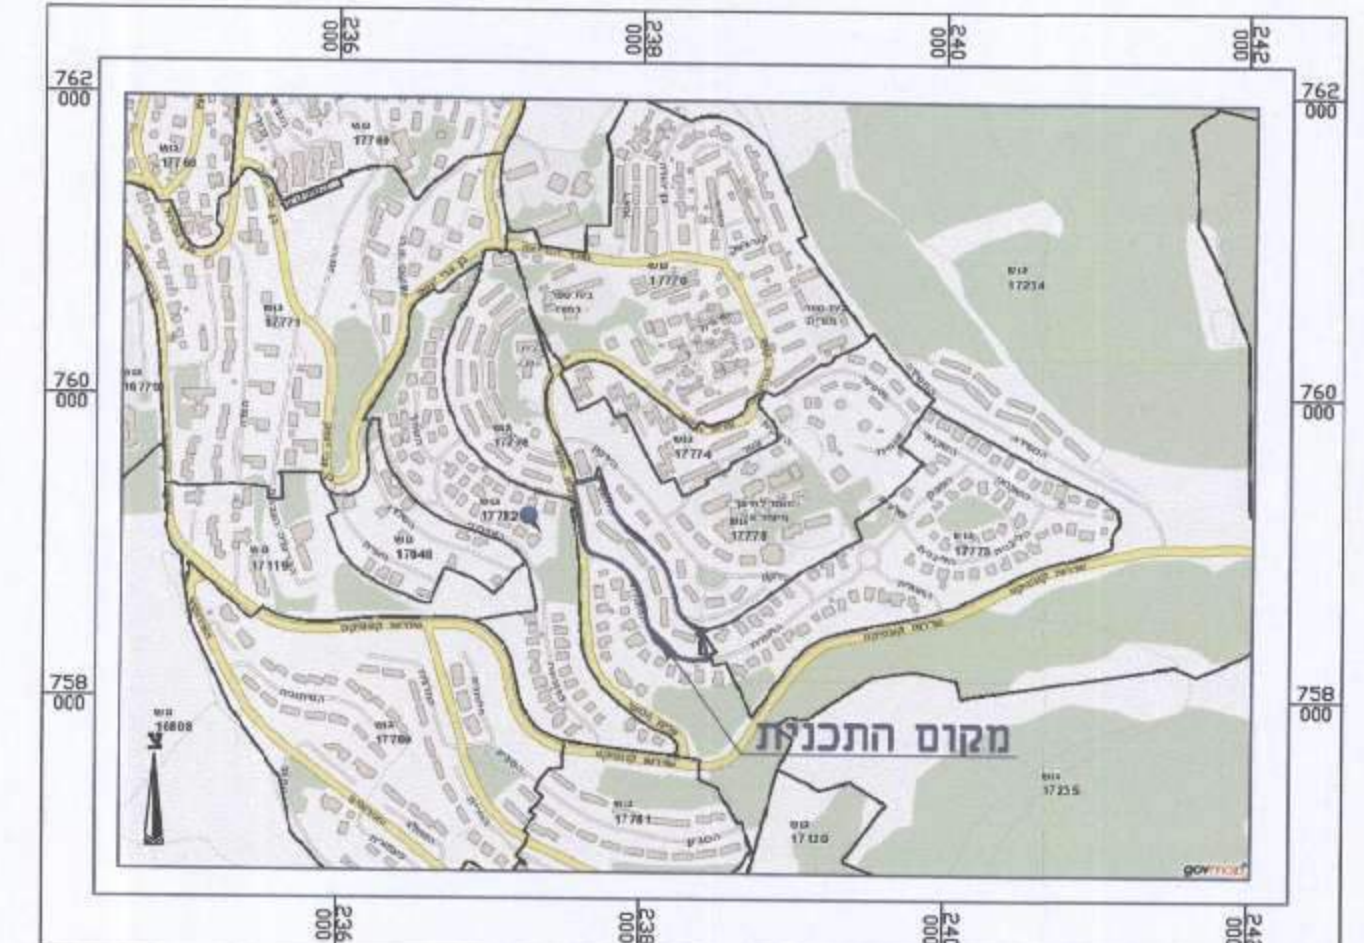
236
000
238
000
240
000
242
000

762
000
762
000
760
000
760
000
758
000
758
000

גוש
17749
גוש
17760
גוש
17770
גוש
17214
גוש
17771
16770
גוש
17774
גוש
17772
גוש
17782
גוש
17778
גוש
17775
גוש
17848
גוש
17119
גוש
16808
גוש
17780
מקום התכנית
גוש
17235
גוש
17781
גוש
17120

צ

236
000
238
000
240
000
242
000

govmap